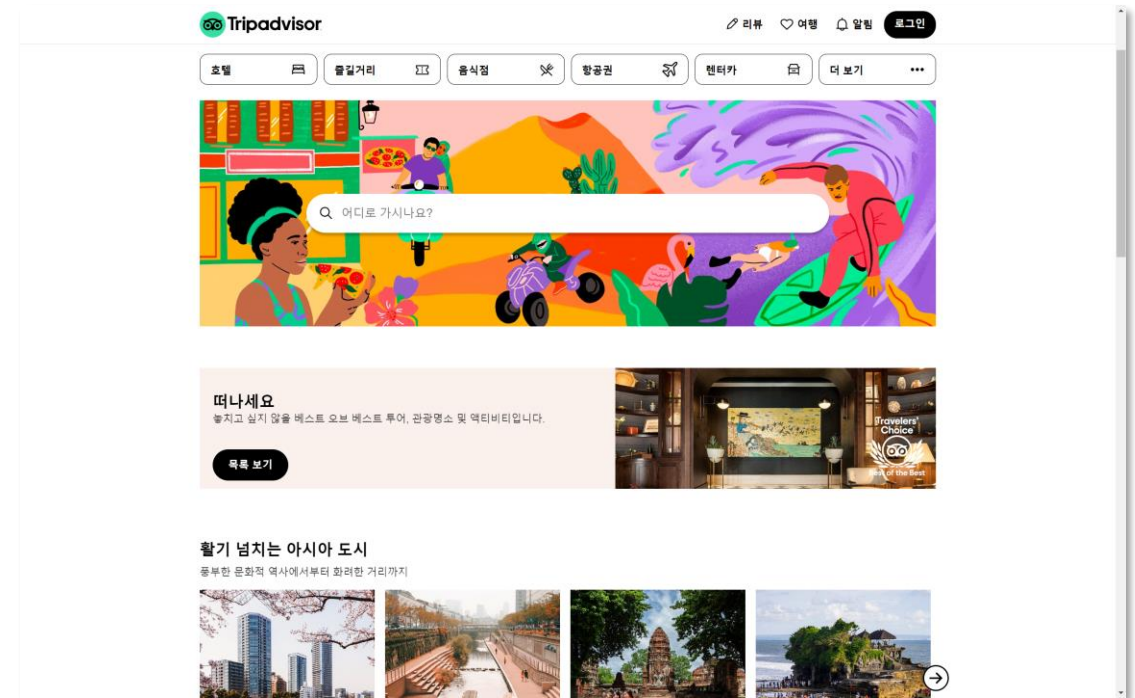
Tripadvisor

리뷰 여행 알림 로그인

호텔 즐길거리 음식점 항공권 렌터카 더 보기

어디로 가시나요?

떠나세요
놓치고 싶지 않을 베스트 오브 베스트 투어, 관광명소 및 액티비티입니다.

목록 보기

Travelers' Choice
Best of the Best

활기 넘치는 아시아 도시
풍부한 문화적 역사에서부터 화려한 거리까지